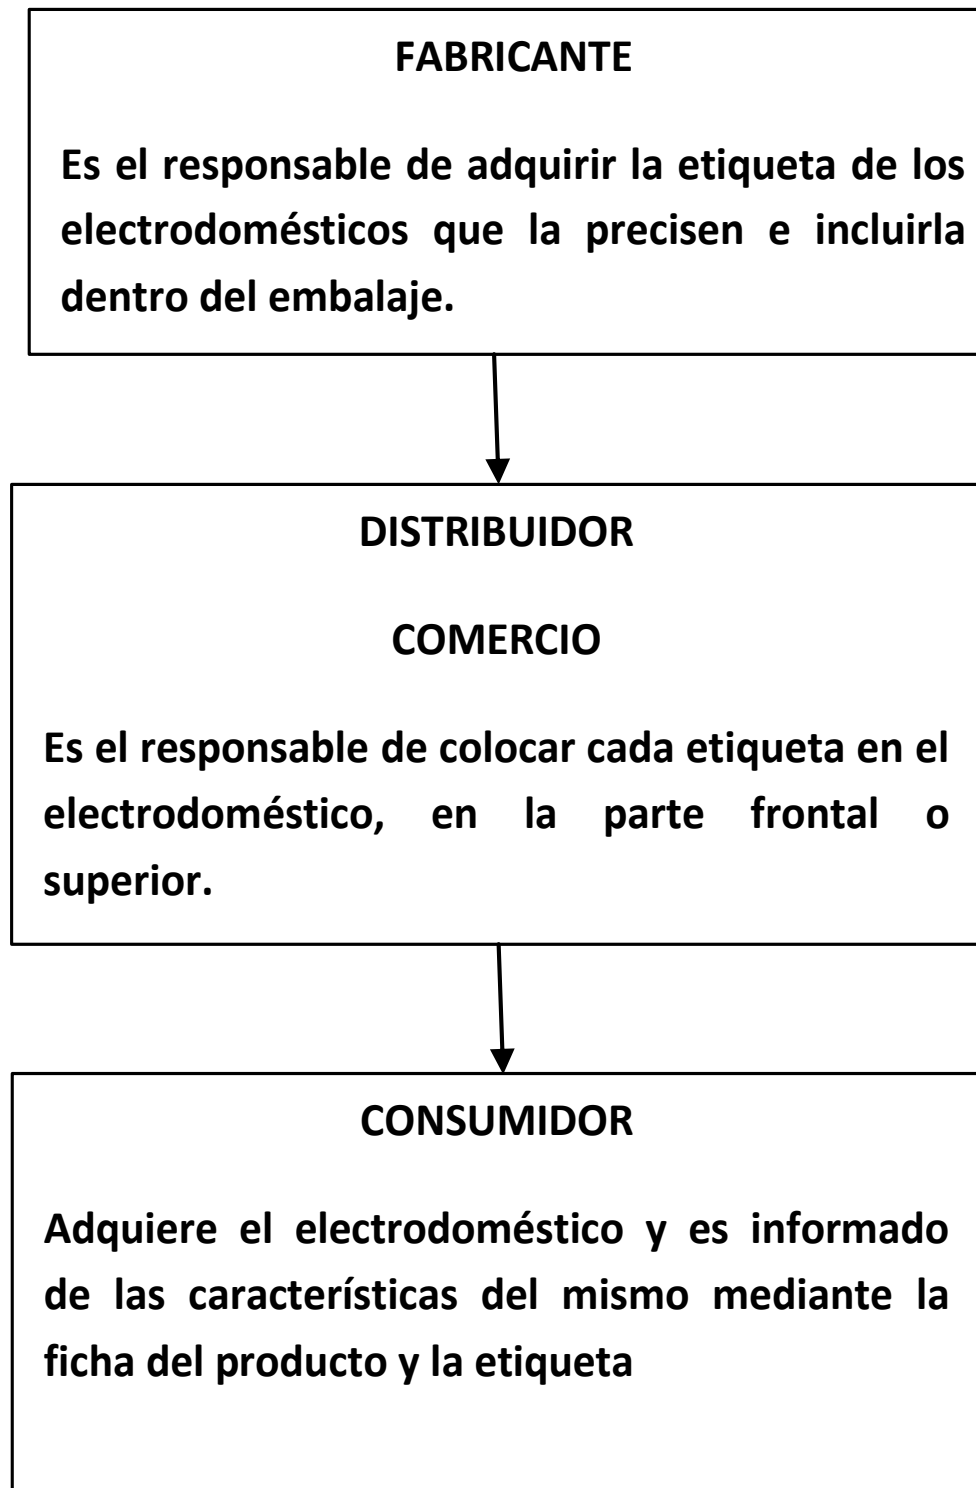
FABRICANTE

Es el responsable de adquirir la etiqueta de los electrodomésticos que la precisen e incluirla dentro del embalaje.

DISTRIBUIDOR

COMERCIO

Es el responsable de colocar cada etiqueta en el electrodoméstico, en la parte frontal o superior.

CONSUMIDOR

Adquiere el electrodoméstico y es informado de las características del mismo mediante la ficha del producto y la etiqueta